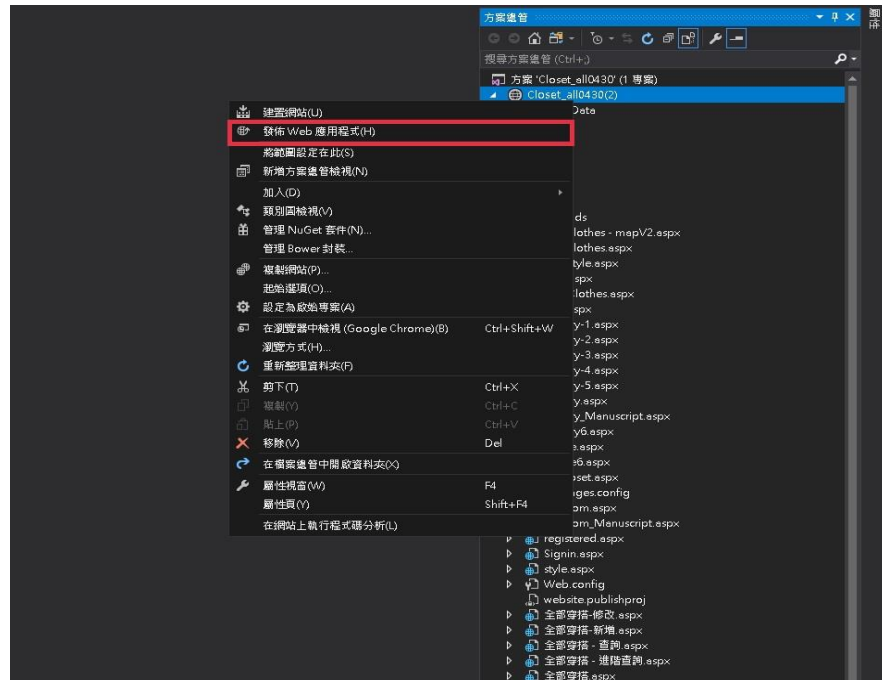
方案總管

搜尋方案總管 (Ctrl+;)

方案 'Closet_all0430' (1 專案)
Closet_all0430(2)
Data

建置網站(U)
發佈 Web 應用程式(H)
將範圍設定在此(S)
新增方案總管檢視(N)
加入(D)
類別圖檢視(V)
管理 NuGet 套件(N)...
管理 Bower 封裝...
複製網站(P)...
起始選項(O)...
設定為啟始專案(A)
在瀏覽器中檢視 (Google Chrome)(B) Ctrl+Shift+W
瀏覽方式(H)...
重新整理資料夾(F)
剪下(T) Ctrl+X
複製(Y) Ctrl+C
貼上(P) Ctrl+V
移除(V) Del
在檔案總管中開啟資料夾(X)
屬性視窗(W) F4
屬性頁(Y) Shift+F4
在網站上執行程式碼分析(L)

ds
lothes - mapV2.aspx
lothes.aspx
tyle.aspx
spx
lothes.aspx
spx
y-1.aspx
y-2.aspx
y-3.aspx
y-4.aspx
y-5.aspx
y.aspx
y_Manuscript.aspx
y6.aspx
e.aspx
e6.aspx
set.aspx
ages.config
om.aspx
om_Manuscript.aspx
registered.aspx
Signin.aspx
style.aspx
Web.config
website.publishproj
全部穿搭-修改.aspx
全部穿搭-新增.aspx
全部穿搭 - 查詢.aspx
全部穿搭 - 進階查詢.aspx
全部穿搭.aspx

團隊